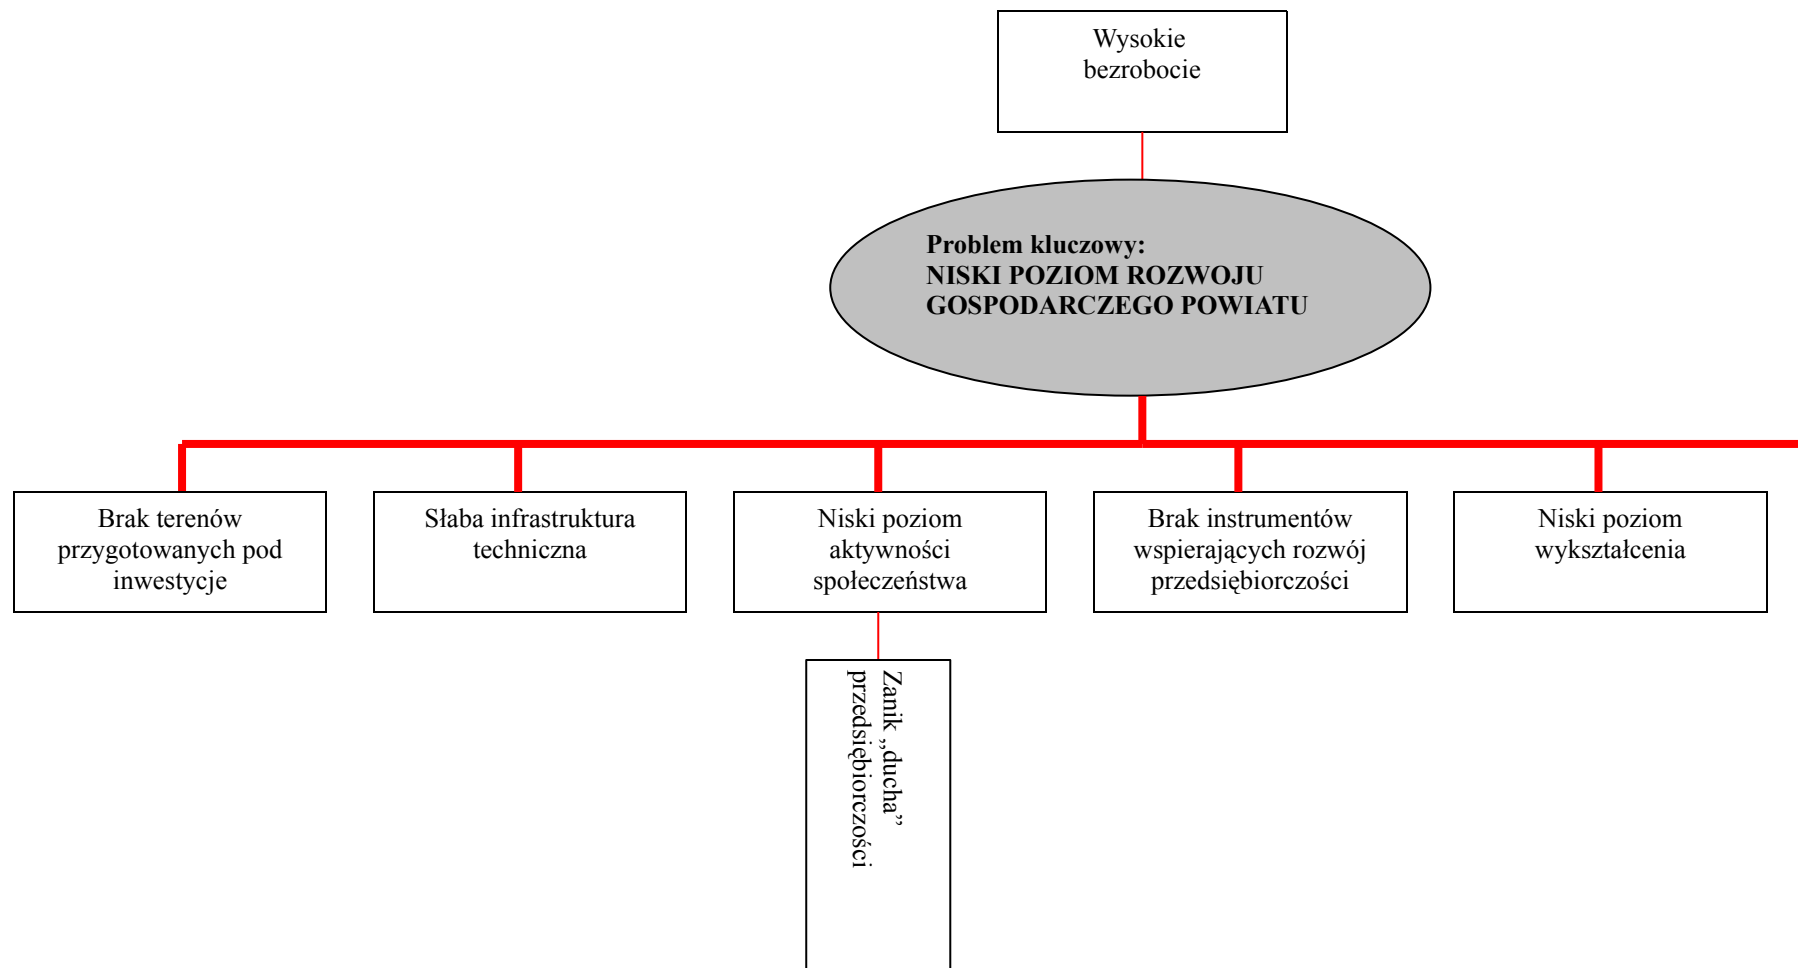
Wysokie bezrobocie

Problem kluczowy:
NISKI POZIOM ROZWOJU GOSPODARCZEGO POWIATU

Brak terenów przygotowanych pod inwestycje

Słaba infrastruktura techniczna

Niski poziom aktywności społeczeństwa

Brak instrumentów wspierających rozwój przedsiębiorczości

Niski poziom wykształcenia

Zanik „ducha” przedsiębiorczości